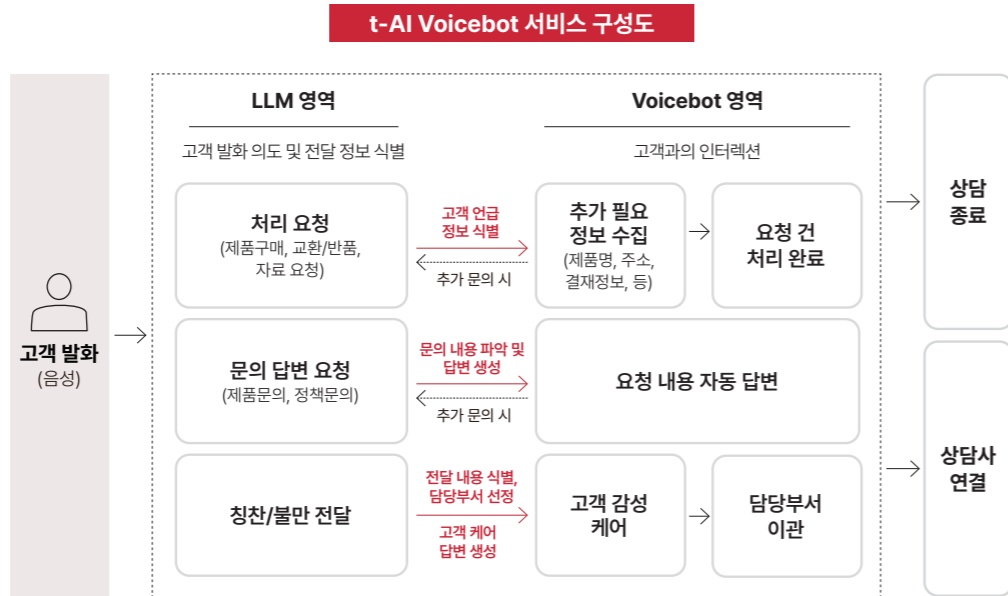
t-AI Voicebot 서비스 구성도

고객 발화
(음성)

LLM 영역

고객 발화 의도 및 전달 정보 식별

Voicebot 영역

고객과의 인터렉션

처리 요청
(제품구매, 교환/반품, 자료 요청)

고객 언급 정보 식별

추가 문의 시

추가 필요 정보 수집
(제품명, 주소, 결재정보, 등)

요청 건 처리 완료

문의 답변 요청
(제품문의, 정책문의)

문의 내용 파악 및 답변 생성

추가 문의 시

요청 내용 자동 답변

칭찬/불만 전달

전달 내용 식별, 담당부서 선정

고객 케어 답변 생성

고객 감성 케어

담당부서 이관

상담 종료

상담사 연결